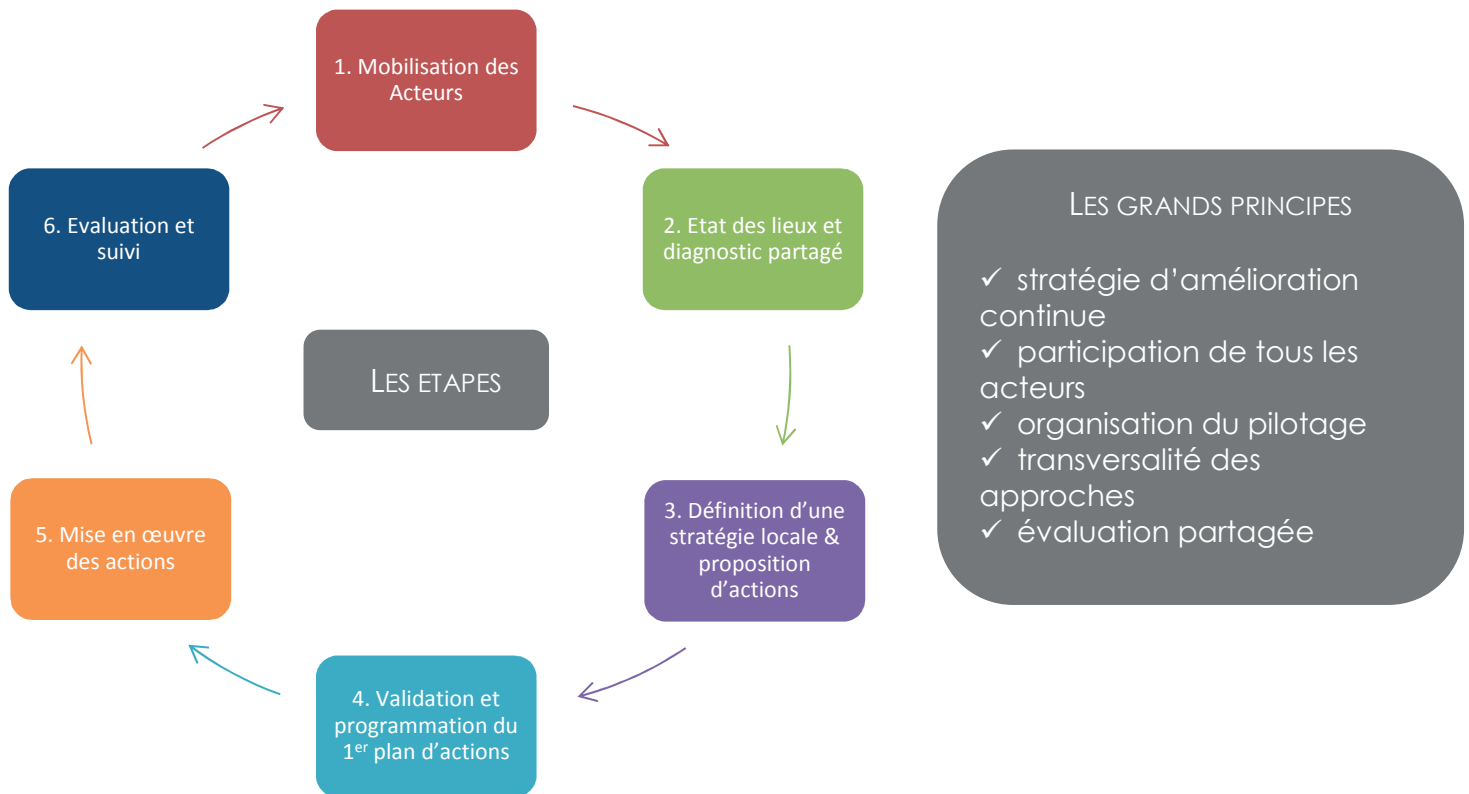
1. Mobilisation des Acteurs

2. Etat des lieux et diagnostic partagé

3. Définition d'une stratégie locale & proposition d'actions

4. Validation et programmation du 1$^{er}$ plan d'actions

5. Mise en œuvre des actions

6. Evaluation et suivi

LES ETAPES

LES GRANDS PRINCIPES

✓ stratégie d'amélioration continue
✓ participation de tous les acteurs
✓ organisation du pilotage
✓ transversalité des approches
✓ évaluation partagée